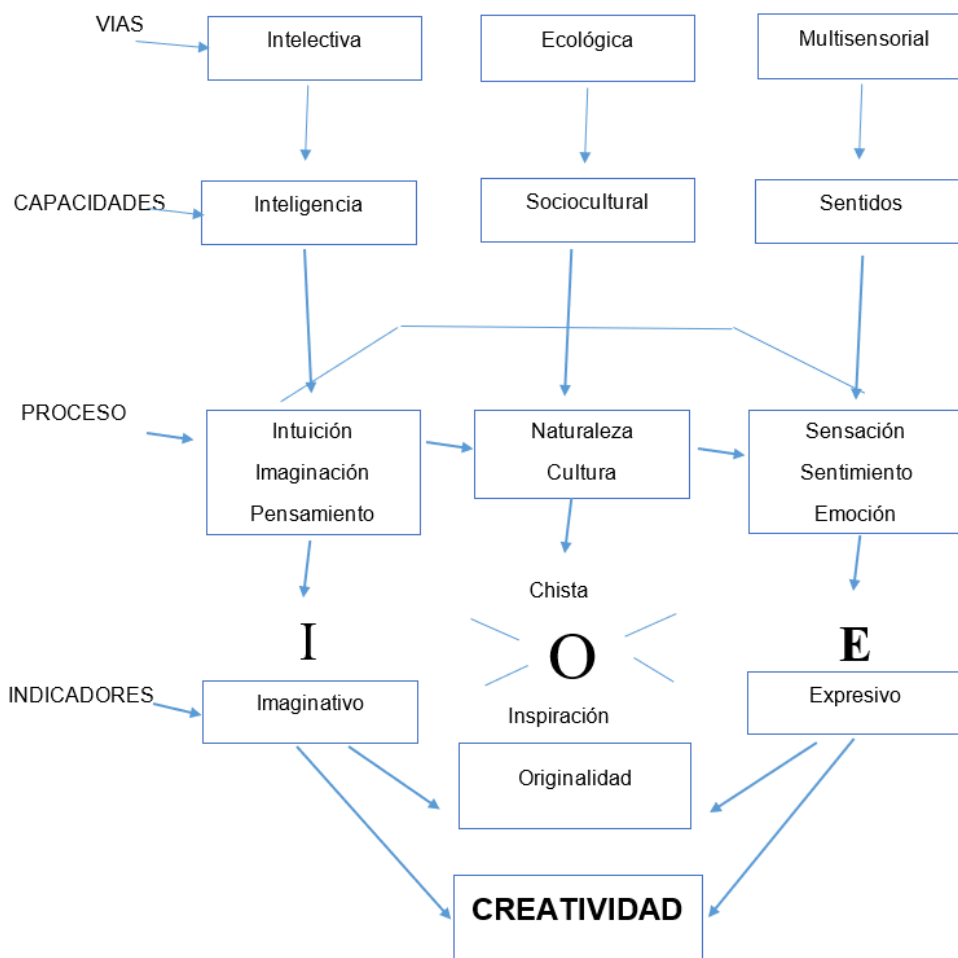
VIAS

Intelectiva

Ecológica

Multisensorial

CAPACIDADES

Inteligencia

Sociocultural

Sentidos

PROCESO

Intuición
Imaginación
Pensamiento

Naturaleza
Cultura

Sensación
Sentimiento
Emoción

Chista

I

O

E

INDICADORES

Imaginativo

Inspiración

Expresivo

Originalidad

CREATIVIDAD